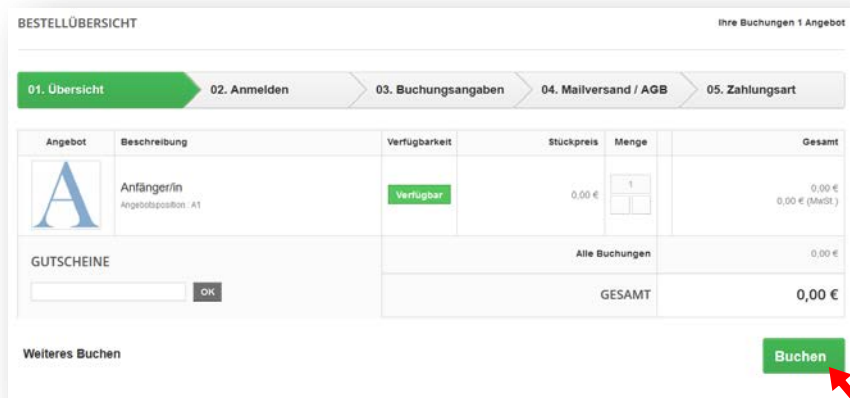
BESTELLÜBERSICHT

Ihre Buchungen 1 Angebot

01. Übersicht
02. Anmelden
03. Buchungsangaben
04. Mailversand / AGB
05. Zahlungsart

| Angebot | Beschreibung | Verfügbarkeit | Stückpreis | Menge | Gesamt |
|---|---|---|---|---|---|
| A | Anfänger/in Angebotsposition : A1 | Verfügbar | 0,00 € | 1 | 0,00 € 0,00 € (MwSt.) |

GUTSCHEINE

OK

Alle Buchungen 0,00 €

GESAMT 0,00 €

Weiteres Buchen

Buchen